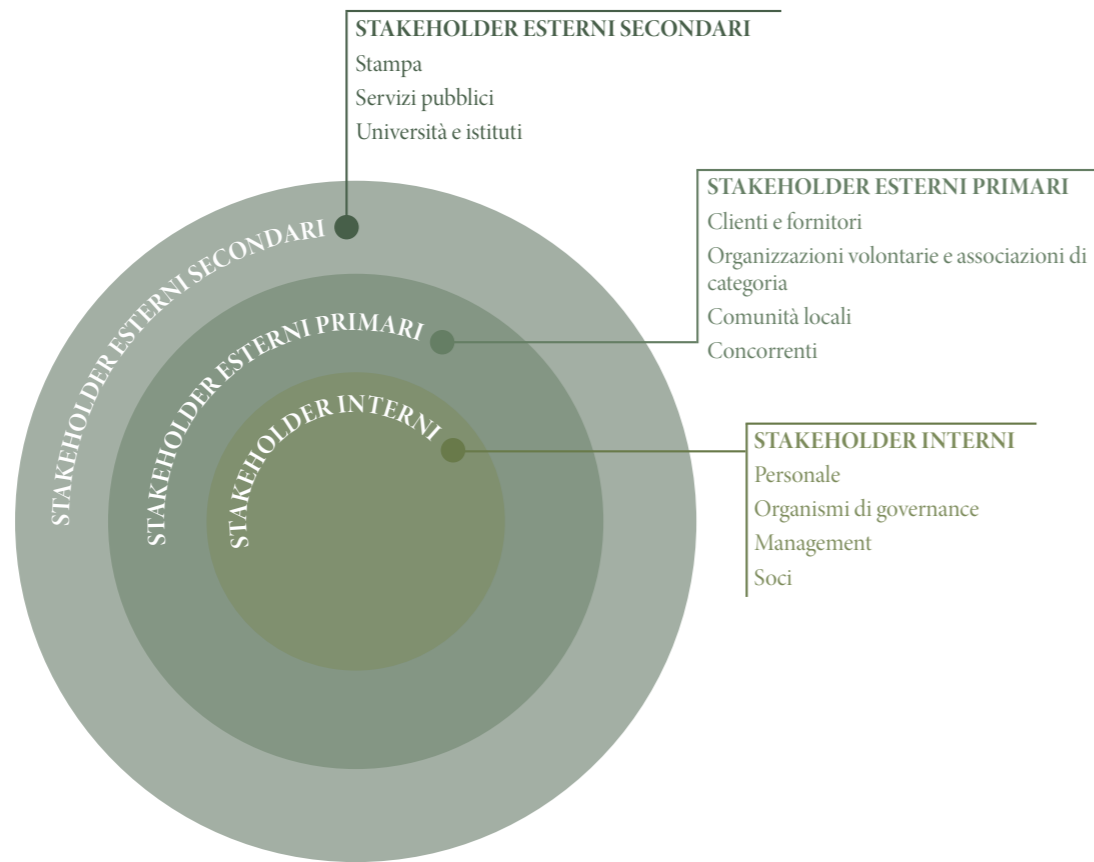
STAKEHOLDER ESTERNI SECONDARI
Stampa
Servizi pubblici
Università e istituti

STAKEHOLDER ESTERNI SECONDARI

STAKEHOLDER ESTERNI PRIMARI
Clienti e fornitori
Organizzazioni volontarie e associazioni di categoria
Comunità locali
Concorrenti

STAKEHOLDER ESTERNI PRIMARI

STAKEHOLDER INTERNI

STAKEHOLDER INTERNI
Personale
Organismi di governance
Management
Soci